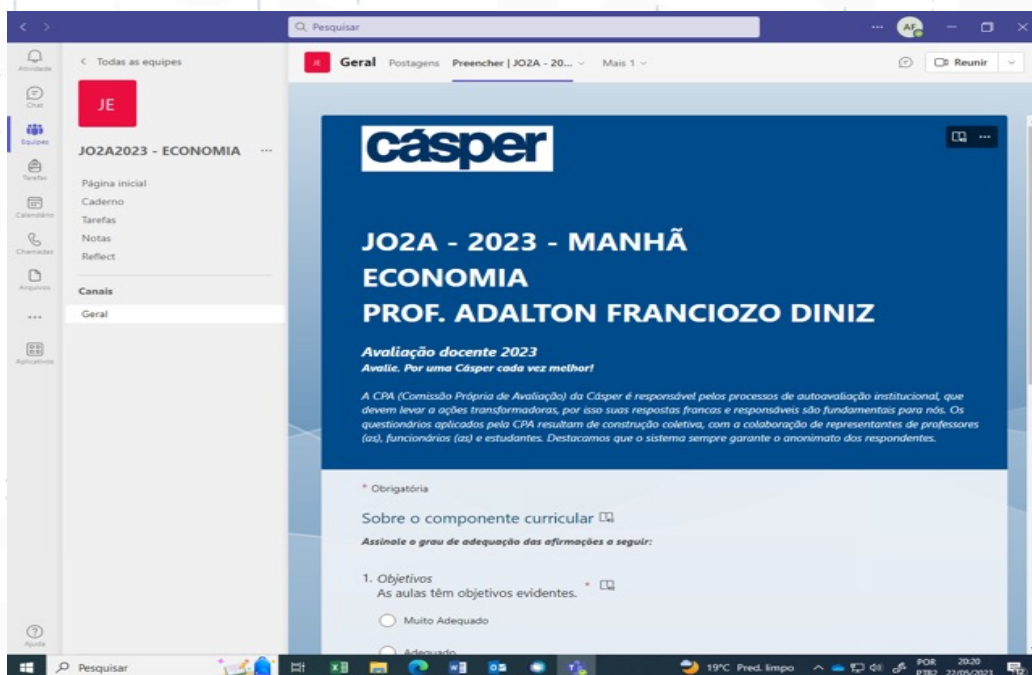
Pesquisar

AF

Atividade
Chat
Equipes
Tarefas
Calendário
Chamadas
Arquivos
...
Aplicativos
Ajuda

< Todas as equipes

JE

JO2A2023 - ECONOMIA ...

Página inicial
Caderno
Tarefas
Notas
Reflect

Canais
Geral

JE Geral Postagens Preencher | JO2A - 20... Mais 1

Reunir

cásper

JO2A - 2023 - MANHÃ
ECONOMIA
PROF. ADALTON FRANCIOZO DINIZ

Avaliação docente 2023
Avalie. Por uma Cásper cada vez melhor!

A CPA (Comissão Própria de Avaliação) da Cásper é responsável pelos processos de autoavaliação institucional, que devem levar a ações transformadoras, por isso suas respostas francas e responsáveis são fundamentais para nós. Os questionários aplicados pela CPA resultam de construção coletiva, com a colaboração de representantes de professores (as), funcionários (as) e estudantes. Destacamos que o sistema sempre garante o anonimato dos respondentes.

* Obrigatória

Sobre o componente curricular
Assinale o grau de adequação das afirmações a seguir:

1. Objetivos
As aulas têm objetivos evidentes. *

Muito Adequado

Adequado

Pesquisar

19°C Pred. limpo

POR PTB2 20:20 22/05/2023